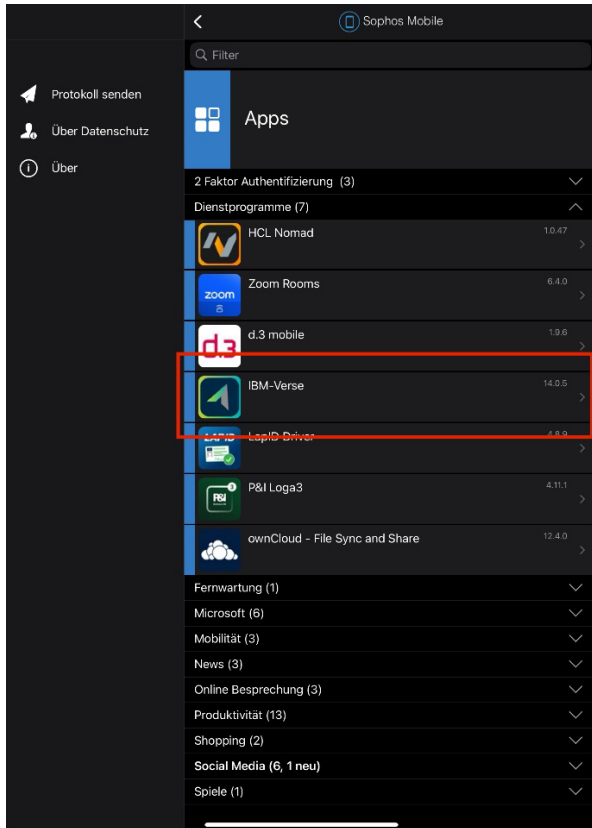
Sophos Mobile

Filter

Protokoll senden

Über Datenschutz

Über

Apps

2 Faktor Authentifizierung (3)

Dienstprogramme (7)

HCL Nomad 1.0.47

zoom
Zoom Rooms 6.4.0

d.3
d.3 mobile 1.9.6

IBM-Verse 14.0.5

LAPID
LapID Driver 4.8.9

P&I
P&I Loga3 4.11.1

ownCloud - File Sync and Share 12.4.0

Fernwartung (1)

Microsoft (6)

Mobilität (3)

News (3)

Online Besprechung (3)

Produktivität (13)

Shopping (2)

Social Media (6, 1 neu)

Spiele (1)